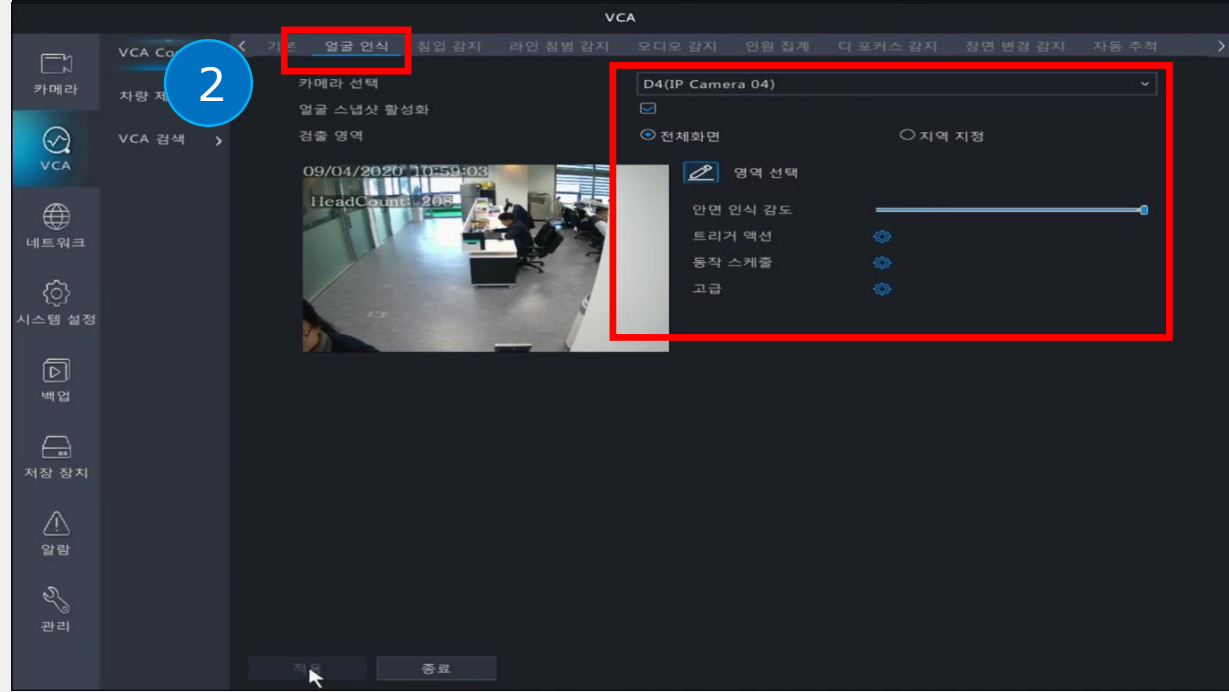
VCA

카메라

VCA

네트워크

시스템 설정

백업

저장 장치

알람

관리

VCA Co

차량 제

VCA 검색 >

2

< 기본 얼굴 인식 침입 감지 라인 침범 감지 오디오 감지 인원 집계 디 포커스 감지 장면 변경 감지 자동 추적 >

카메라 선택

얼굴 스냅샷 활성화

검출 영역

09/04/2020 10:59:03

HeadCount: 208

D4(IP Camera 04)

전체화면

지역 지정

영역 선택

안면 인식 감도

트리거 액션

동작 스케줄

고급

적용

종료